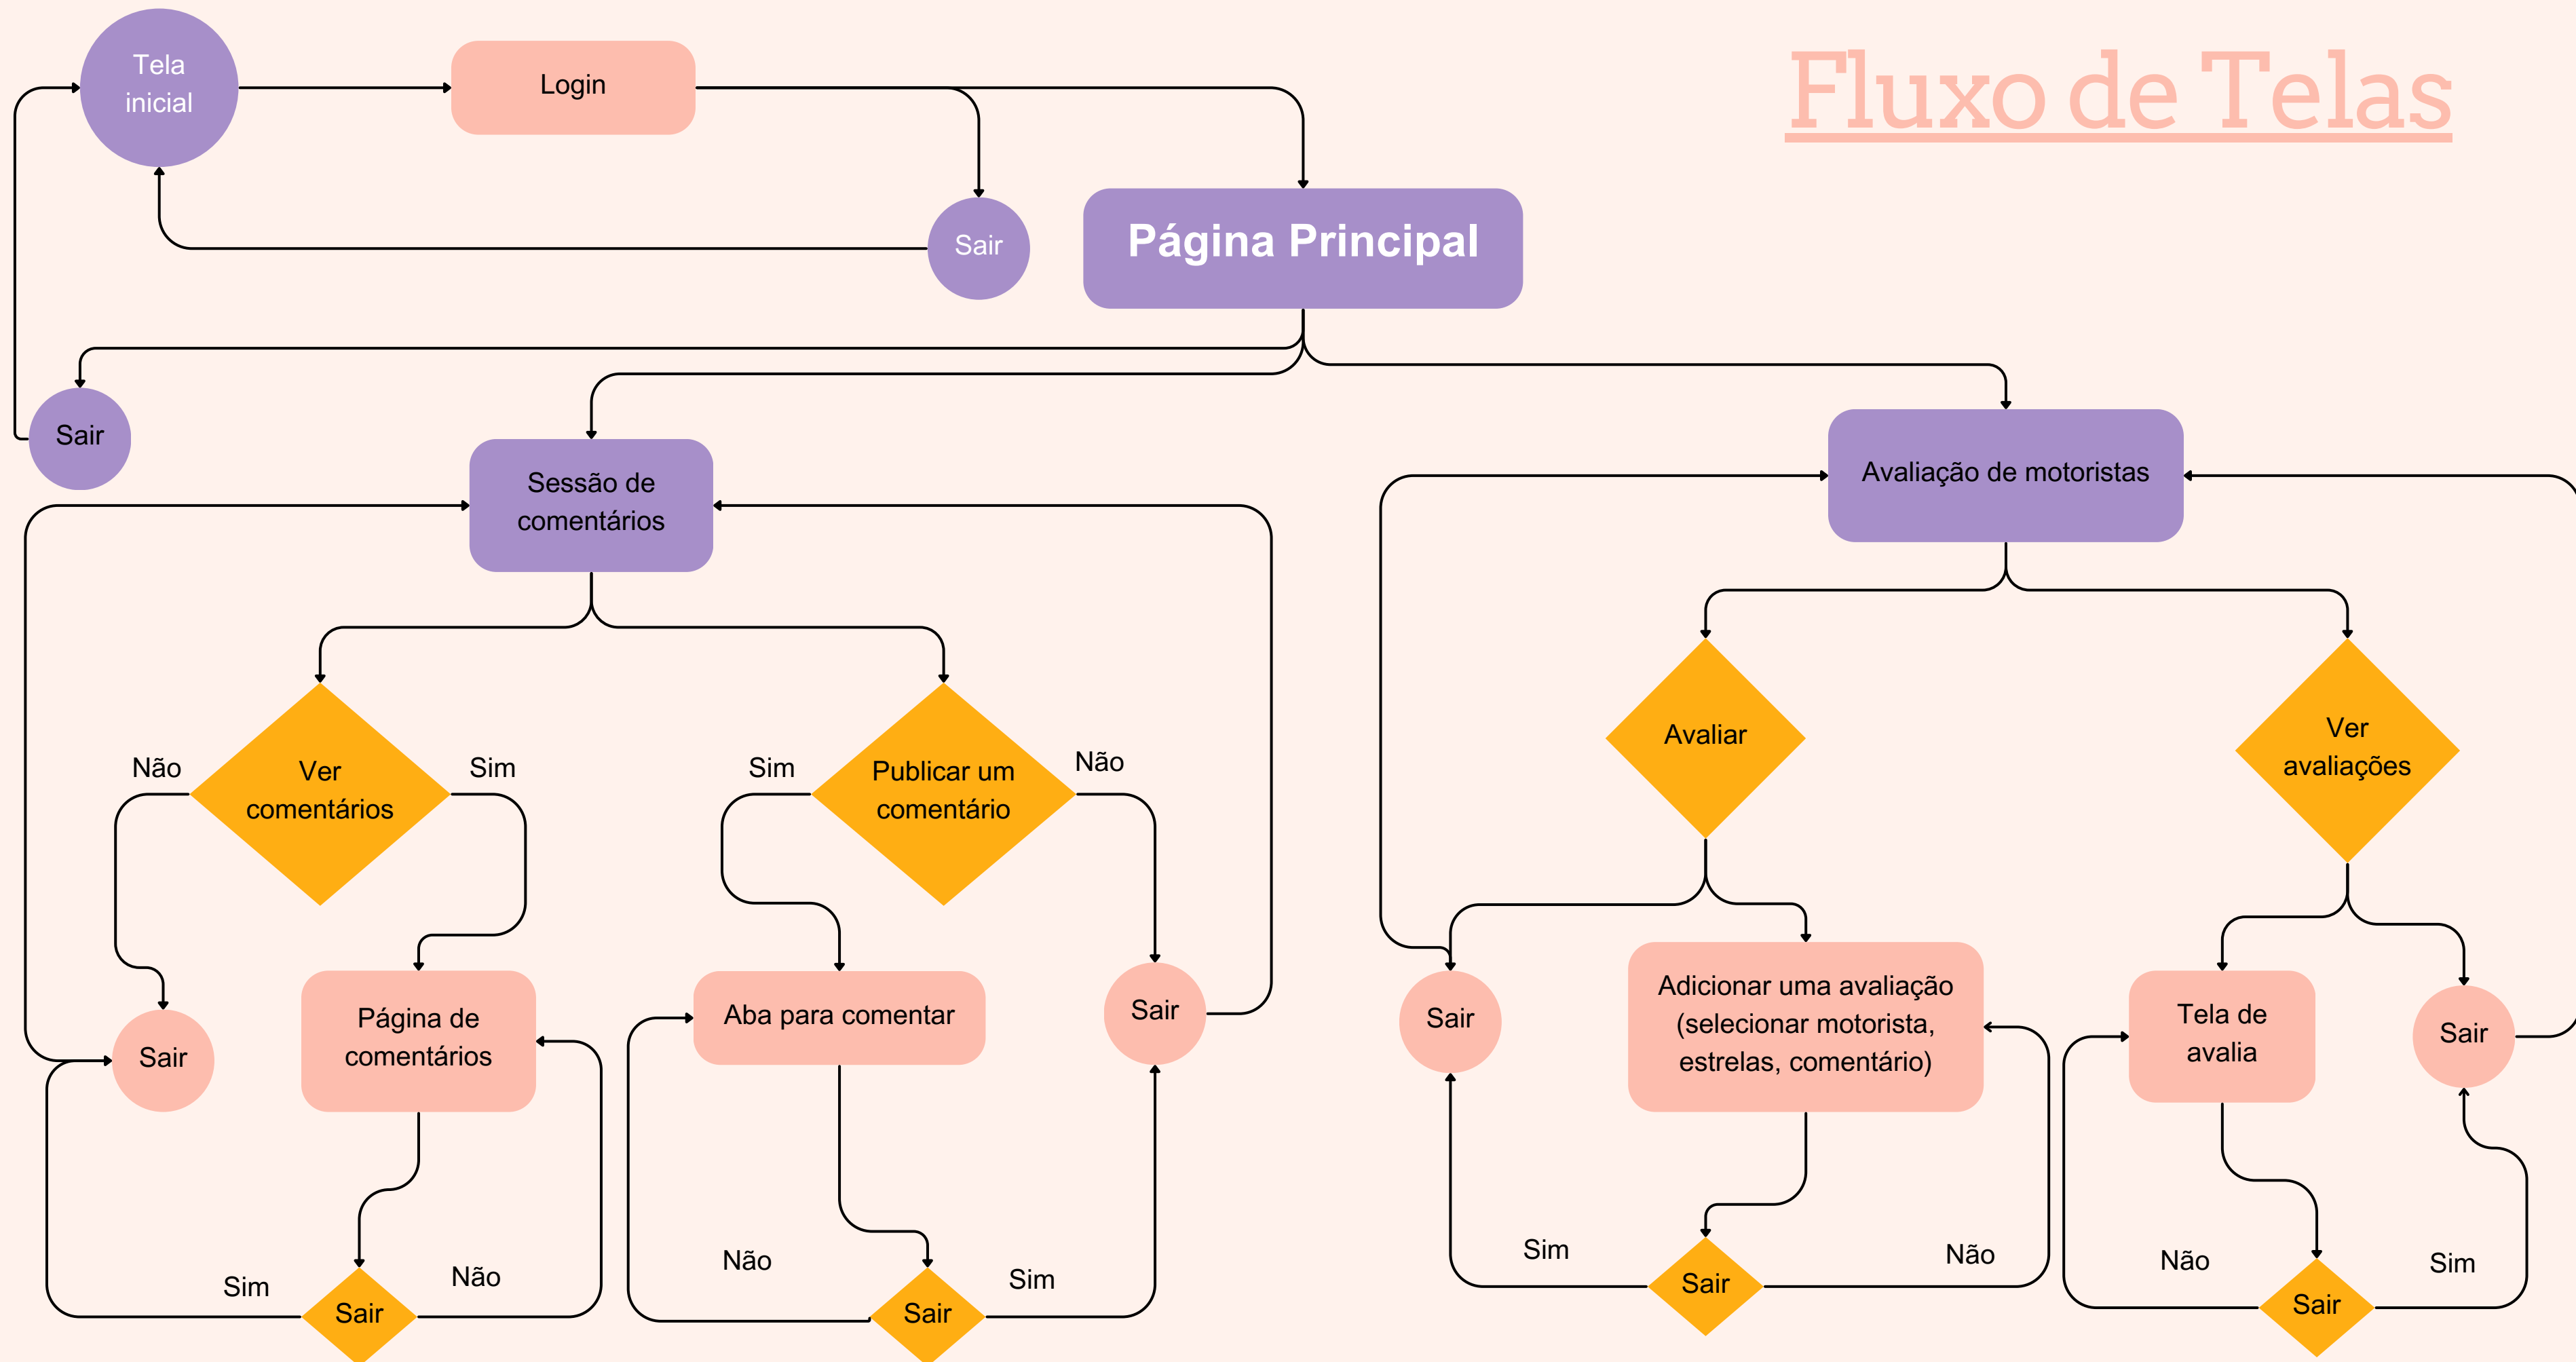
Fluxo de Telas

Tela inicial

Login

Sair

Página Principal

Sair

Sessão de comentários

Avaliação de motoristas

Não

Ver comentários

Sim

Sim

Publicar um comentário

Não

Avaliar

Ver avaliações

Sair

Página de comentários

Aba para comentar

Sair

Sair

Adicionar uma avaliação (selecionar motorista, estrelas, comentário)

Tela de avalia

Sair

Sim

Sair

Não

Não

Sair

Sim

Sim

Sair

Não

Não

Sair

Sim